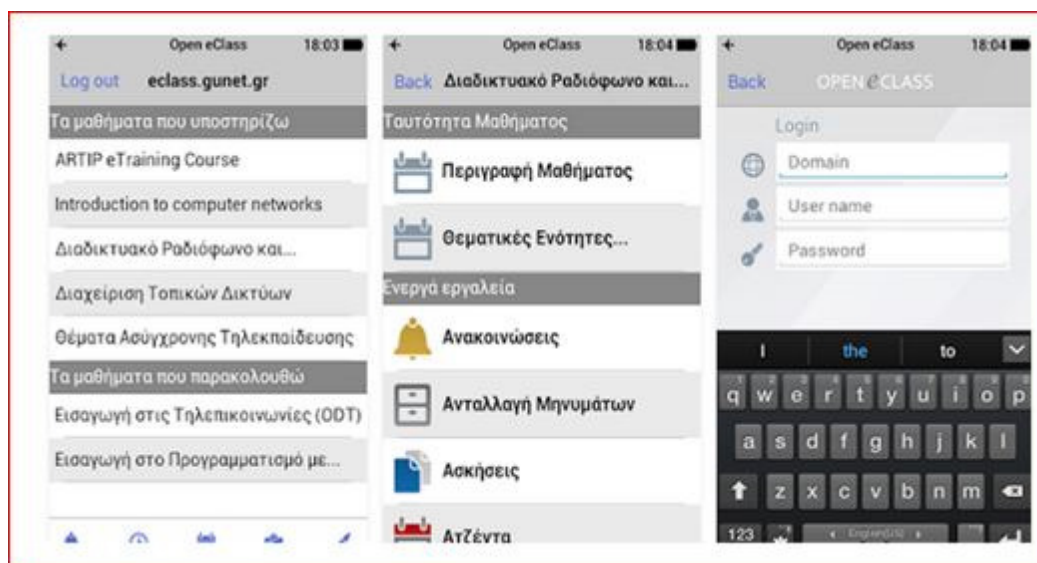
Open eClass 18:03

Log out eclass.gunet.gr

Τα μαθήματα που υποστηρίζω

ARTIP eTraining Course

Introduction to computer networks

Διαδικτυακό Ραδιόφωνο και...

Διαχείριση Τοπικών Δικτύων

Θέματα Ασύγχρονης Τηλεκπαίδευσης

Τα μαθήματα που παρακολουθώ

Εισαγωγή στις Τηλεπικοινωνίες (ODT)

Εισαγωγή στο Προγραμματισμό με...

Open eClass 18:04

Back Διαδικτυακό Ραδιόφωνο και...

Ταυτότητα Μαθήματος

Περιγραφή Μαθήματος

Θεματικές Ενότητες...

Ενεργά εργαλεία

Ανακοινώσεις

Ανταλλαγή Μηνυμάτων

Ασκήσεις

Ατζέντα

Open eClass 18:04

Back OPEN eCLASS

Login

Domain

User name

Password

I the to

q w e r t y u i o p

a s d f g h j k l

z x c v b n m

123 English(US)